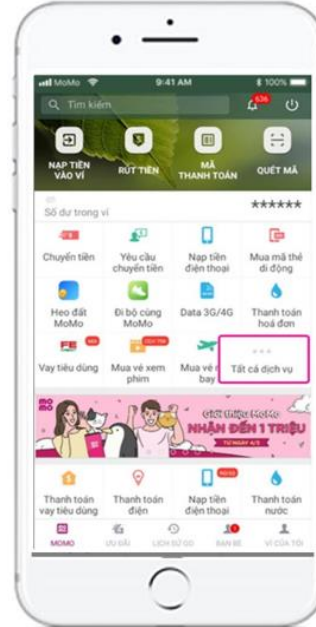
MoMo 9:41 AM 100%

Tìm kiếm

536

NẠP TIỀN VÀO VÍ
RÚT TIỀN
MÃ THANH TOÁN
QUÉT MÃ

Số dư trong ví
******

Chuyển tiền
Yêu cầu chuyển tiền
Nạp tiền điện thoại
Mua mã thẻ di động
Heo đất MoMo
Đi bộ cùng MoMo
Data 3G/4G
Thanh toán hoá đơn
Vay tiêu dùng
Mua vé xem phim
Mua vé máy bay
Tất cả dịch vụ

momo
Giới thiệu MoMo
NHẬN ĐẾN 1 TRIỆU

Thanh toán vay tiêu dùng
Thanh toán điện
Nạp tiền điện thoại
Thanh toán nước

MOMO
ƯU ĐÃI
LỊCH SỬ GD
BẠN BÈ
VÍ CỦA TÔI